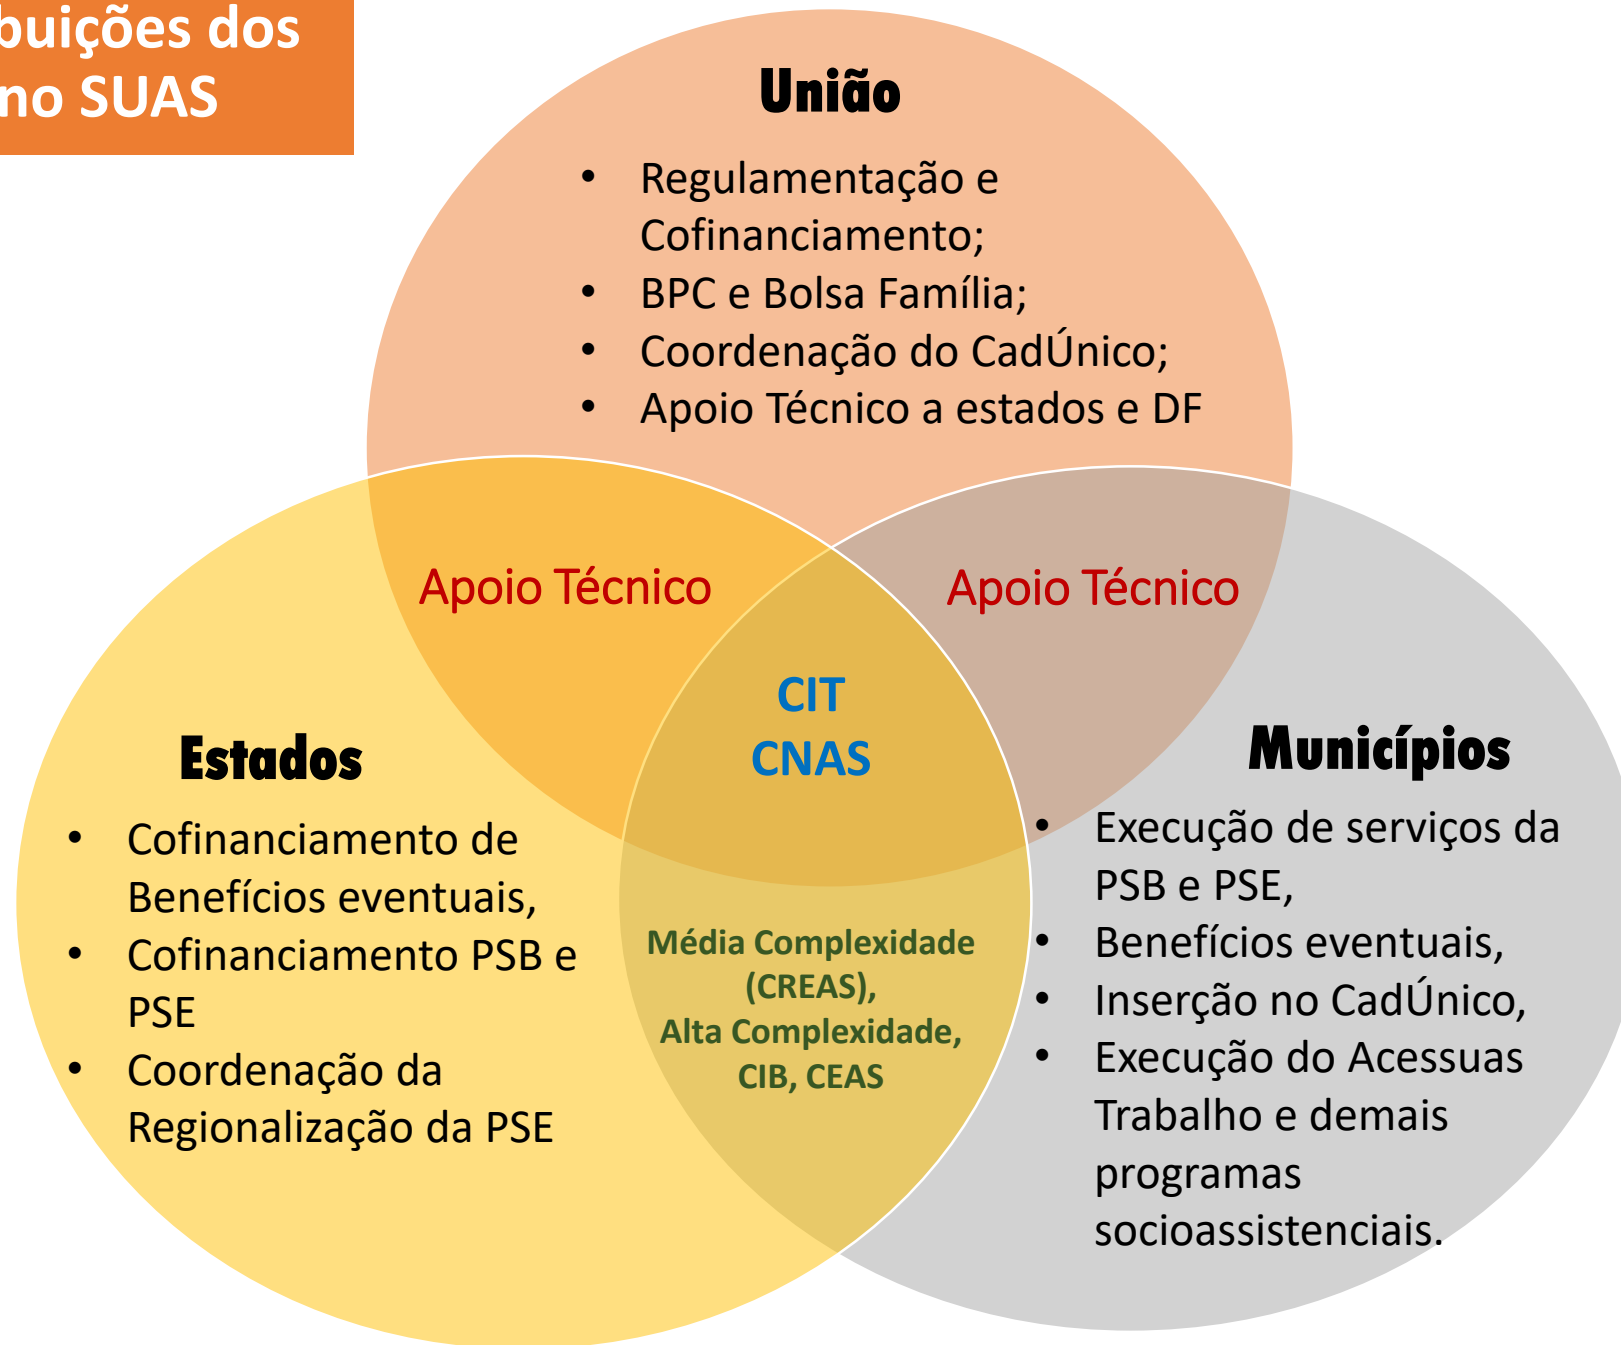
buições dos
no SUAS

União

- Regulamentação e Cofinanciamento;
- BPC e Bolsa Família;
- Coordenação do CadÚnico;
- Apoio Técnico a estados e DF

Apoio Técnico

Apoio Técnico

CIT
CNAS

Estados

- Cofinanciamento de Benefícios eventuais,
- Cofinanciamento PSB e PSE
- Coordenação da Regionalização da PSE

Média Complexidade (CREAS),
Alta Complexidade,
CIB, CEAS

Municípios

- Execução de serviços da PSB e PSE,
- Benefícios eventuais,
- Inserção no CadÚnico,
- Execução do Acessuas Trabalho e demais programas socioassistenciais.